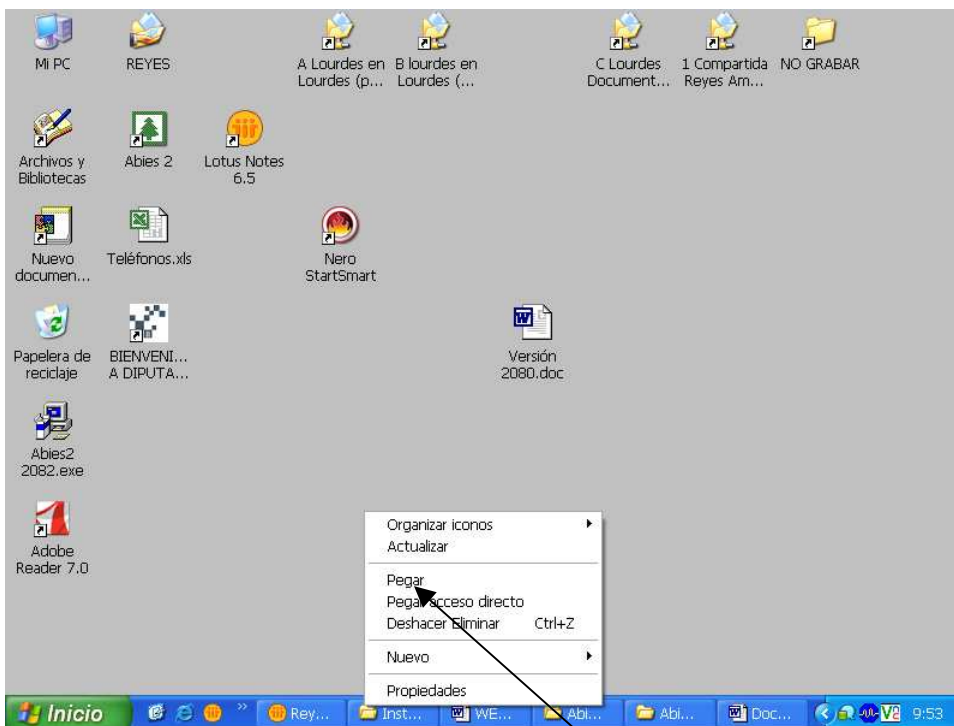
Mi PC

REYES

A Lourdes en Lourdes (p...

B lourdes en Lourdes (...

C Lourdes Document...

1 Compartida Reyes Am...

NO GRABAR

Archivos y Bibliotecas

Abies 2

Lotus Notes 6.5

Nuevo documen...

Teléfonos.xls

Nero StartSmart

Papelera de reciclaje

BIENVENI... A DIPUTA...

Versión 2080.doc

Abies2 2082.exe

Adobe Reader 7.0

Organizar iconos
Actualizar
Pegar
Pegar acceso directo
Deshacer Eliminar Ctrl+Z
Nuevo
Propiedades

Inicio
Rey...
Inst...
WE...
Abi...
Abi...
Doc...
9:53